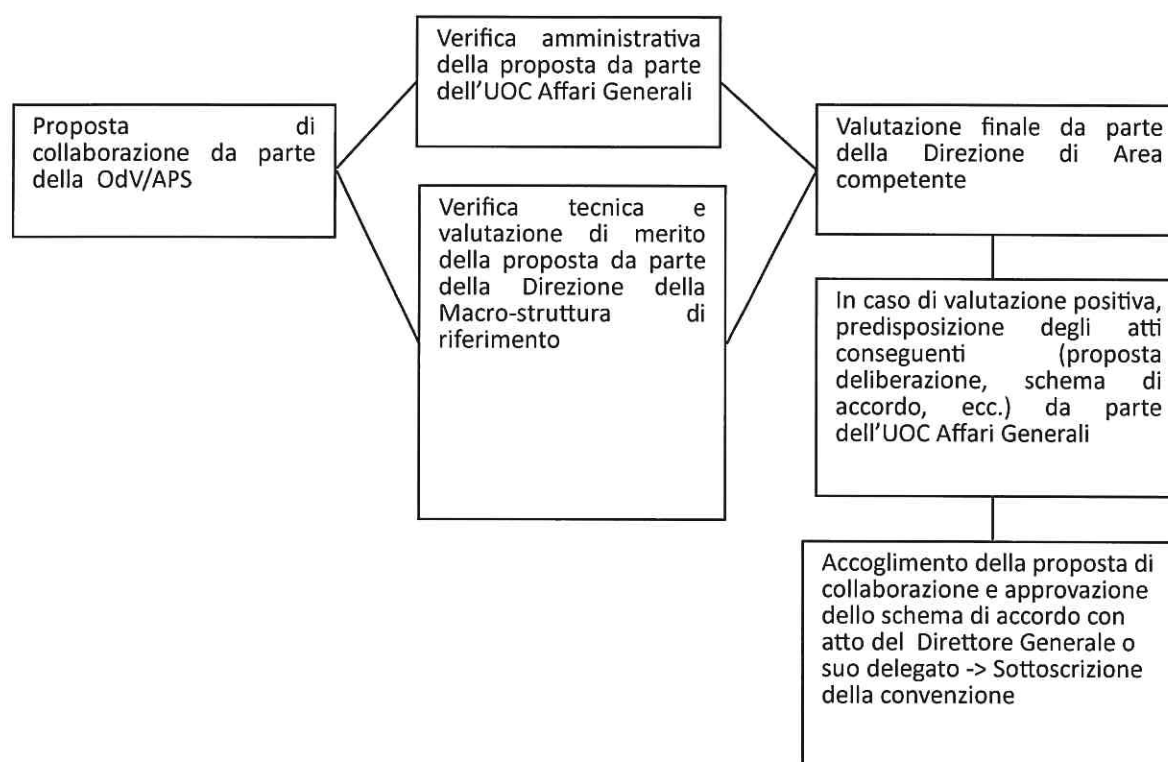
Proposta di collaborazione da parte della OdV/APS

Verifica amministrativa della proposta da parte dell'UOC Affari Generali

Verifica tecnica e valutazione di merito della proposta da parte della Direzione della Macro-struttura di riferimento

Valutazione finale da parte della Direzione di Area competente

In caso di valutazione positiva, predisposizione degli atti conseguenti (proposta deliberazione, schema di accordo, ecc.) da parte dell'UOC Affari Generali

Accoglimento della proposta di collaborazione e approvazione dello schema di accordo con atto del Direttore Generale o suo delegato -> Sottoscrizione della convenzione